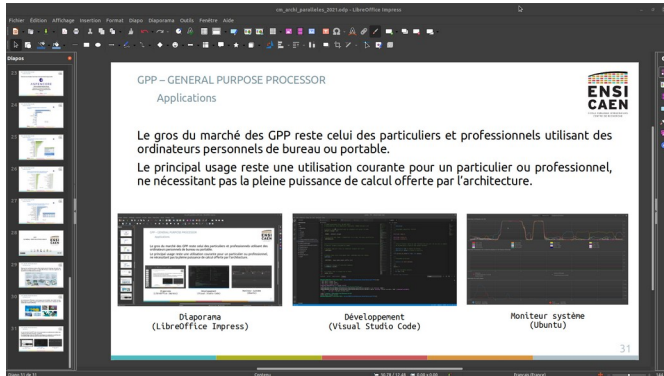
cm_archi_paralleles_2021.odp - LibreOffice Impress

Fichier Édition Affichage Insertion Format Diapo Diaporama Outils Fenêtre Aide

Diapos

GPP – GENERAL PURPOSE PROCESSOR

Applications

ENSI CAEN

Le gros du marché des GPP reste celui des particuliers et professionnels utilisant des ordinateurs personnels de bureau ou portable.

Le principal usage reste une utilisation courante pour un particulier ou professionnel, ne nécessitant pas la pleine puissance de calcul offerte par l'architecture.

Diaporama
(LibreOffice Impress)

Développement
(Visual Studio Code)

Moniteur système
(Ubuntu)

31